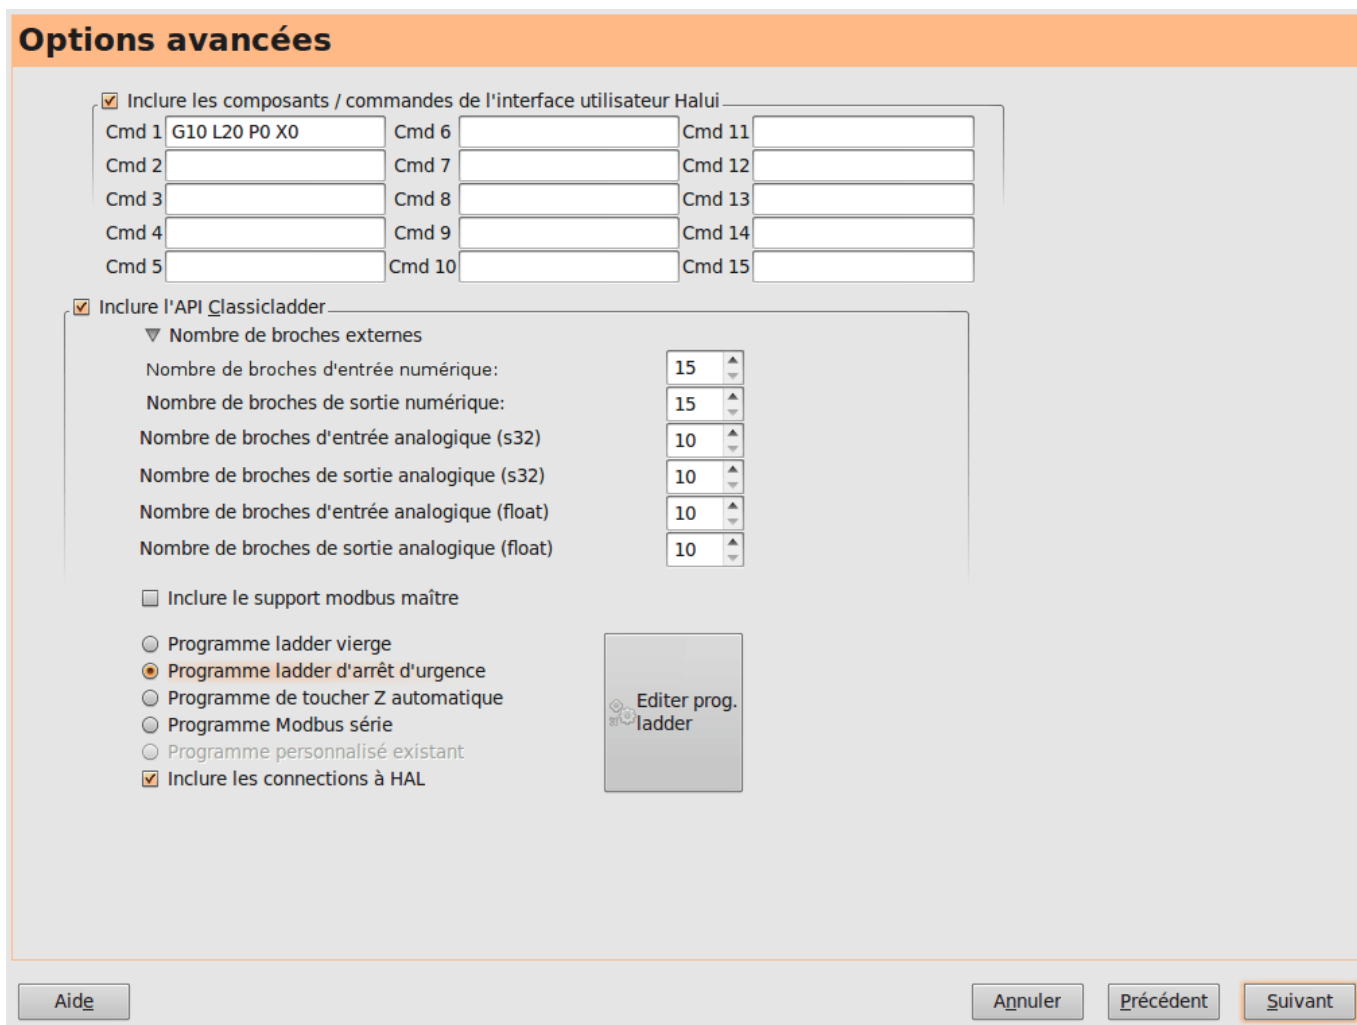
Options avancées

Inclure les composants / commandes de l'interface utilisateur Halui

| | | | | | |
|---|---|---|---|---|---|
| Cmd 1 | G10 L20 P0 X0 | Cmd 6 | | Cmd 11 | |
| Cmd 2 | | Cmd 7 | | Cmd 12 | |
| Cmd 3 | | Cmd 8 | | Cmd 13 | |
| Cmd 4 | | Cmd 9 | | Cmd 14 | |
| Cmd 5 | | Cmd 10 | | Cmd 15 | |

Inclure l'API Classicladder

Nombre de broches externes

Nombre de broches d'entrée numérique: 15
Nombre de broches de sortie numérique: 15
Nombre de broches d'entrée analogique (s32) 10
Nombre de broches de sortie analogique (s32) 10
Nombre de broches d'entrée analogique (float) 10
Nombre de broches de sortie analogique (float) 10

Inclure le support modbus maître

Programme ladder vierge
Programme ladder d'arrêt d'urgence
Programme de toucher Z automatique
Programme Modbus série
Programme personnalisé existant
Inclure les connections à HAL

Editer prog. ladder

Aide

Annuler
Précédent
Suivant